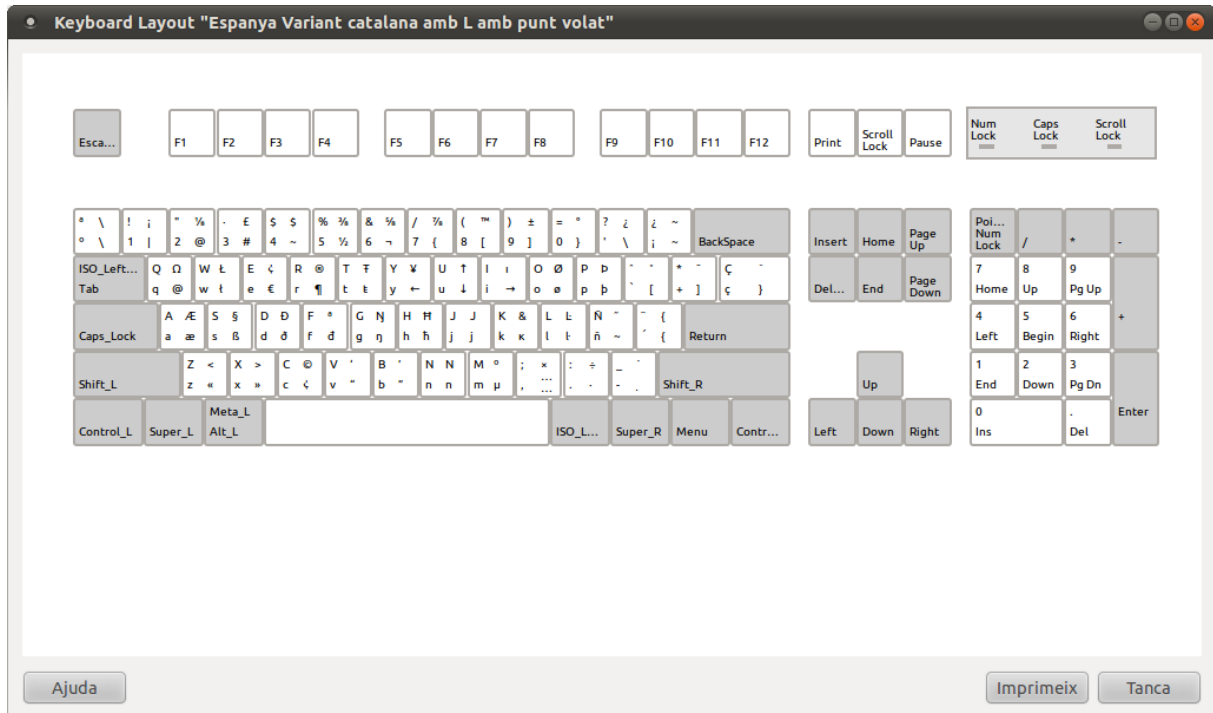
Keyboard Layout "Espanya Variant catalana amb L amb punt volat"

Esca... F1 F2 F3 F4 F5 F6 F7 F8 F9 F10 F11 F12 Print Scroll Lock Pause Num Lock Caps Lock Scroll Lock

ª \ º \ | ! ¡ 1 | " ⅛ 2 @ · £ 3 # $ $ 4 ~ % ⅜ 5 ½ & ⅝ 6 ¬ / ⅞ 7 { ( ™ 8 [ ) ± 9 ] = ° 0 } ? ¿ ' \ ¿ ~ ¡ ~ BackSpace Insert Home Page Up Poi... Num Lock / * -

ISO_Left... Tab Q Ω q @ W Ł w ł E ¢ e € R ® r ¶ T Ŧ t ŧ Y ¥ y ← U ↑ u ↓ I ı i → O Ø o ø P Þ p þ ` ˚ ` [ * ¯ + ] Ç ˘ ç } Del... End Page Down 7 Home 8 Up 9 Pg Up +

Caps_Lock A Æ a æ S § s ß D Ð d ð F ª f đ G Ŋ g ŋ H Ħ h ħ J J j j K & k ĸ L Ŀ l ŀ Ñ ˝ ñ ~ ¨ { ´ { Return 4 Left 5 Begin 6 Right

Shift_L Z < z « X > x » C © c ç V ' v " B ' b " N N n n M º m µ ; × , … : ÷ . · _ ˙ - . Shift_R Up 1 End 2 Down 3 Pg Dn Enter

Control_L Super_L Meta_L Alt_L ISO_L... Super_R Menu Contr... Left Down Right 0 Ins . Del

Ajuda Imprimeix Tanca